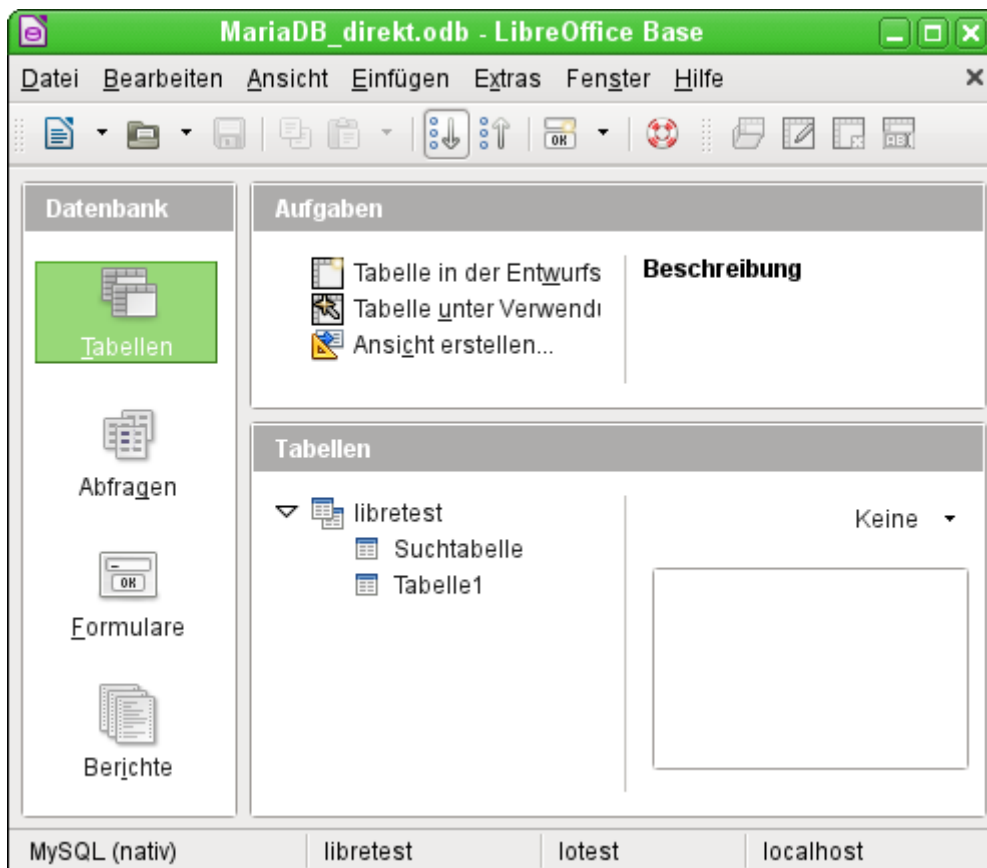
MariaDB_direkt.odb - LibreOffice Base

Datei Bearbeiten Ansicht Einfügen Extras Fenster Hilfe

OK

Datenbank

Tabellen

Abfragen

OK

Formulare

Berichte

Aufgaben

Tabelle in der Entwurfs

Tabelle unter Verwendı

Ansicht erstellen...

Beschreibung

Tabellen

libretest

Suchtabelle

Tabelle1

Keine

MySQL (nativ) | libretest | lotest | localhost